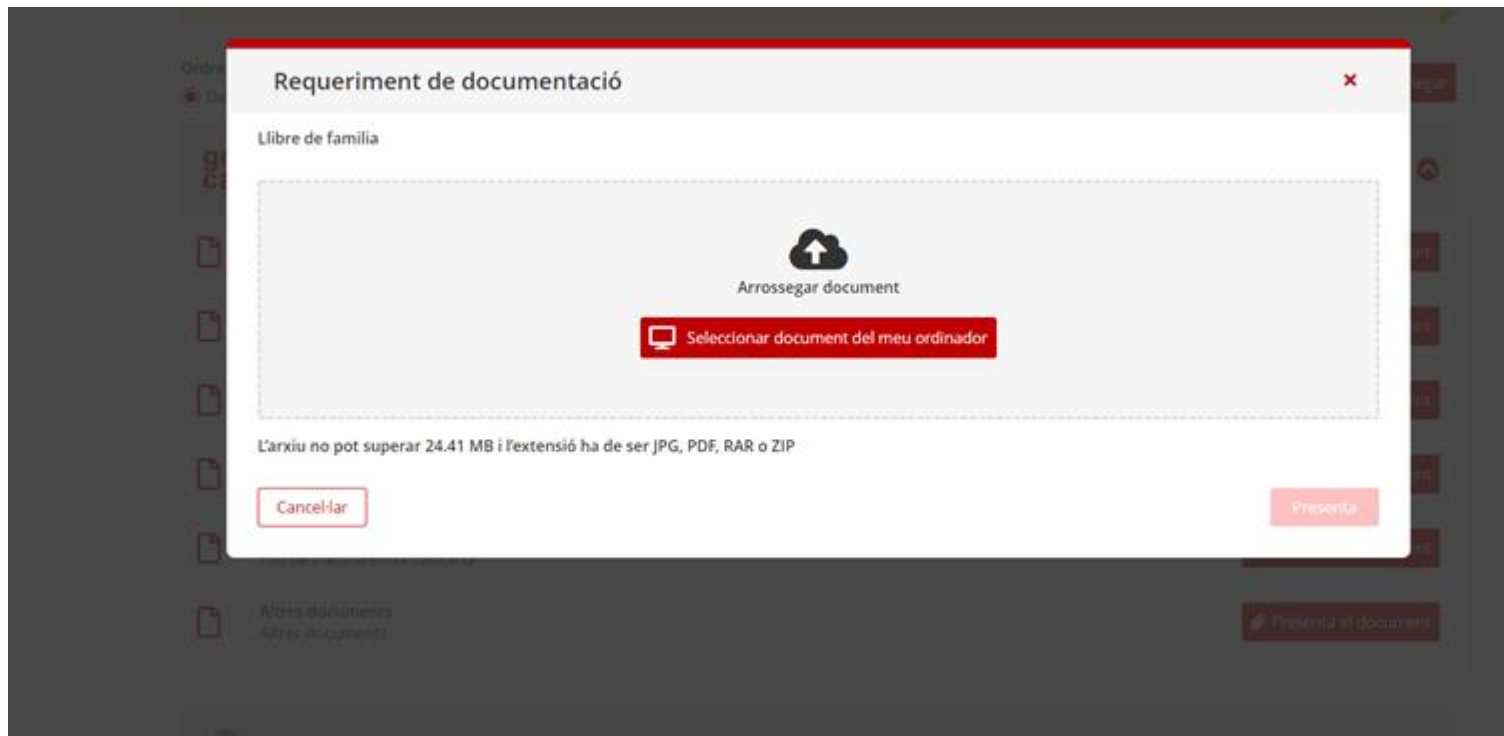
Requeriment de documentació

×

Llibre de familia

Arrossegar document

Seleccionar document del meu ordinador

L'arxiu no pot superar 24.41 MB i l'extensió ha de ser JPG, PDF, RAR o ZIP

Cancel·lar

Presenta

Altres documents
Altres documents

Presenta el document